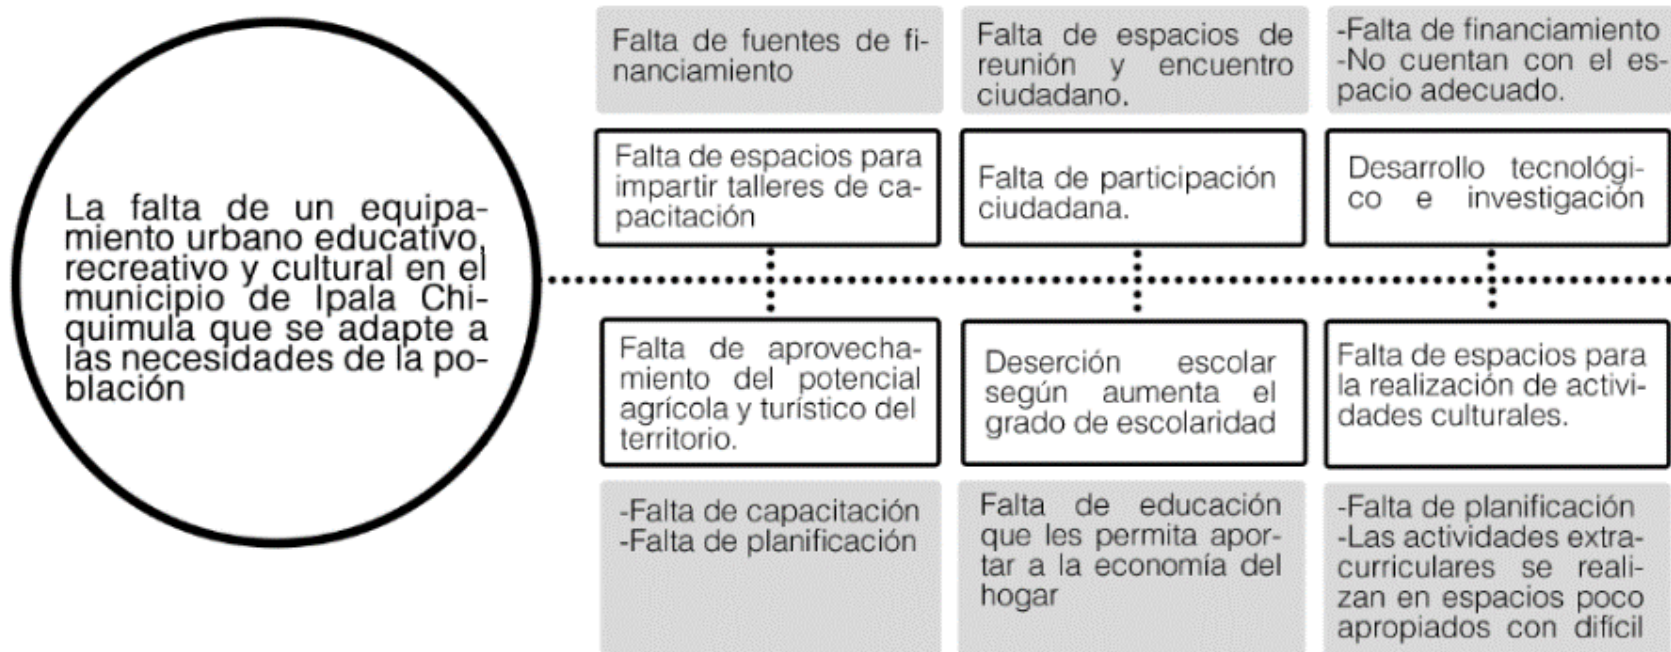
La falta de un equipamiento urbano educativo, recreativo y cultural en el municipio de Ipala Chiquimula que se adapte a las necesidades de la población

Falta de fuentes de financiamiento

Falta de espacios de reunión y encuentro ciudadano.

-Falta de financiamiento
-No cuentan con el espacio adecuado.

Falta de espacios para impartir talleres de capacitación

Falta de participación ciudadana.

Desarrollo tecnológico e investigación

Falta de aprovechamiento del potencial agrícola y turístico del territorio.

Deserción escolar según aumenta el grado de escolaridad

Falta de espacios para la realización de actividades culturales.

-Falta de capacitación
-Falta de planificación

Falta de educación que les permita aportar a la economía del hogar

-Falta de planificación
-Las actividades extracurriculares se realizan en espacios poco apropiados con difícil